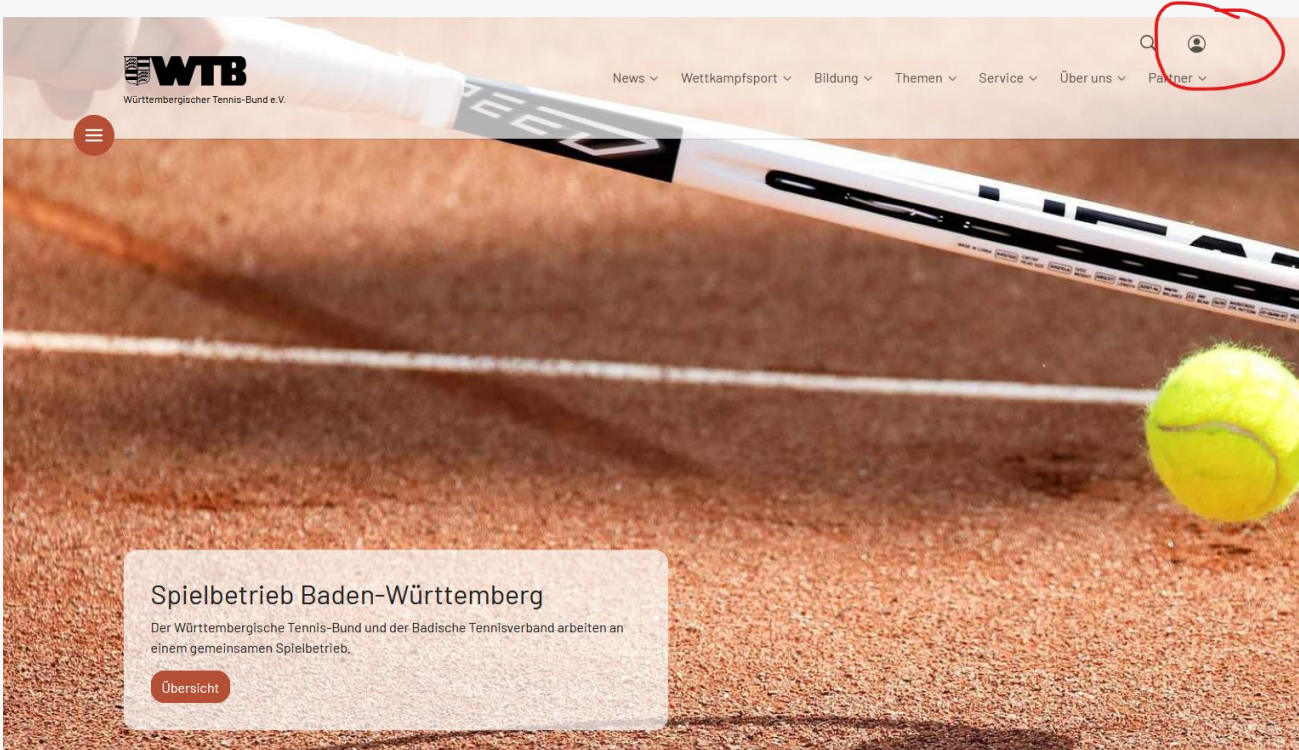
WTB
Württembergischer Tennis-Bund e.V.

News Wettkampfsport Bildung Themen Service Über uns Partner

Spielbetrieb Baden-Württemberg

Der Württembergische Tennis-Bund und der Badische Tennisverband arbeiten an einem gemeinsamen Spielbetrieb.

Übersicht